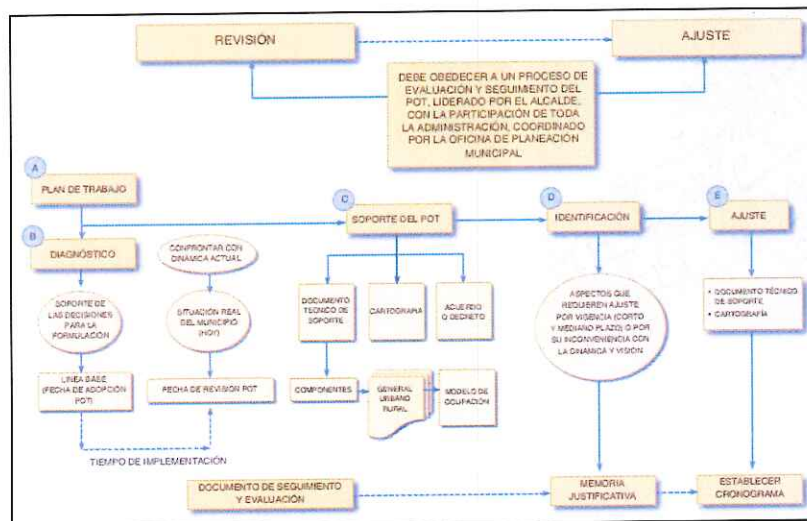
REVISIÓN

AJUSTE

DEBE OBEDECER A UN PROCESO DE EVALUACIÓN Y SEGUIMIENTO DEL POT, LIDERADO POR EL ALCALDE, CON LA PARTICIPACIÓN DE TODA LA ADMINISTRACIÓN, COORDINADO POR LA OFICINA DE PLANEACIÓN MUNICIPAL

A

PLAN DE TRABAJO

B

DIAGNÓSTICO

CONFRONTAR CON DINÁMICA ACTUAL

SOPORTE DE LAS DECISIONES PARA LA FORMULACIÓN

SITUACIÓN REAL DEL MUNICIPIO (HOY)

LÍNEA BASE (FECHA DE ADOPCIÓN POT)

FECHA DE REVISIÓN POT

TIEMPO DE IMPLEMENTACIÓN

C

SOPORTE DEL POT

DOCUMENTO TÉCNICO DE SOPORTE

CARTOGRAFÍA

ACUERDO O DECRETO

COMPONENTES

GENERAL URBANO RURAL

MODELO DE OCUPACIÓN

D

IDENTIFICACIÓN

ASPECTOS QUE REQUIEREN AJUSTE POR VIGENCIA (CORTO Y MEDIANO PLAZO) O POR SU INCONVENIENCIA CON LA DINÁMICA Y VISIÓN

E

AJUSTE

• DOCUMENTO TÉCNICO DE SOPORTE
• CARTOGRAFÍA

DOCUMENTO DE SEGUIMIENTO Y EVALUACIÓN

MEMORIA JUSTIFICATIVA

ESTABLECER CRONOGRAMA